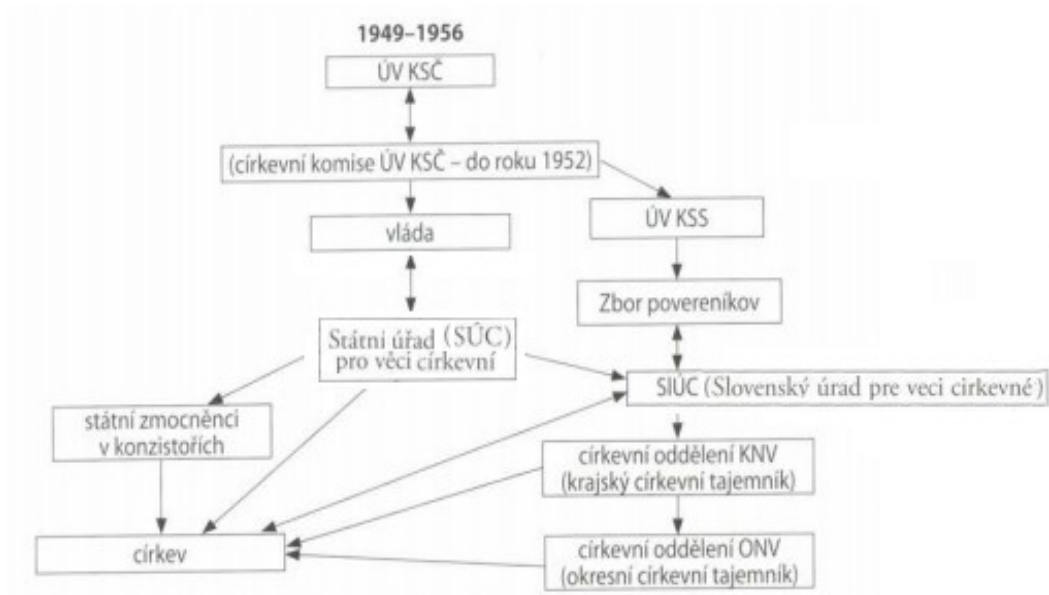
1949–1956

ÚV KSČ

(církevní komise ÚV KSČ – do roku 1952)

vláda

ÚV KSS

Zbor povereníkov

Státní úřad (SÚC) pro věci církevní

SIÚC (Slovenský úrad pre veci cirkevné)

státní zmocněnci v konzistořích

církevní oddělení KNV (krajský církevní tajemník)

církev

církevní oddělení ONV (okresní církevní tajemník)